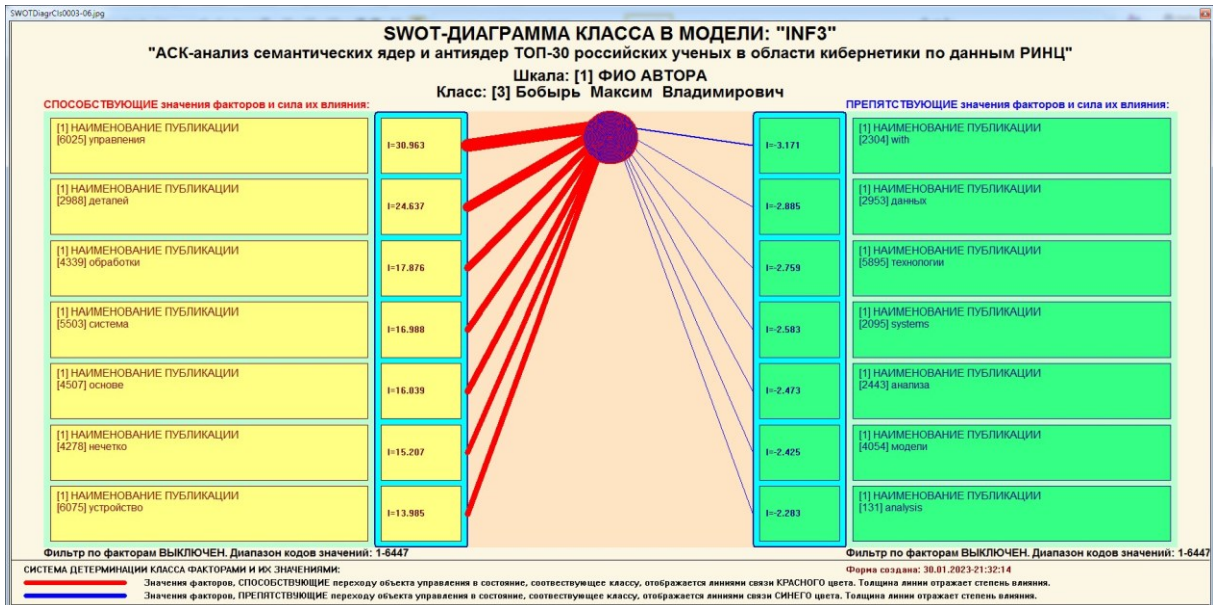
SWOTDiagrCls0003-06.jpg

SWOT-ДИАГРАММА КЛАССА В МОДЕЛИ: "INF3"
"АСК-анализ семантических ядер и антиядер ТОП-30 российских ученых в области кибернетики по данным РИНЦ"
Шкала: [1] ФИО АВТОРА
Класс: [3] Бобырь Максим Владимирович

СПОСОБСТВУЮЩИЕ значения факторов и сила их влияния:

[1] НАИМЕНОВАНИЕ ПУБЛИКАЦИИ
[6025] управления
I=30.963

[1] НАИМЕНОВАНИЕ ПУБЛИКАЦИИ
[2988] деталей
I=24.637

[1] НАИМЕНОВАНИЕ ПУБЛИКАЦИИ
[4339] обработки
I=17.876

[1] НАИМЕНОВАНИЕ ПУБЛИКАЦИИ
[5503] система
I=16.988

[1] НАИМЕНОВАНИЕ ПУБЛИКАЦИИ
[4507] основе
I=16.039

[1] НАИМЕНОВАНИЕ ПУБЛИКАЦИИ
[4278] нечетко
I=15.207

[1] НАИМЕНОВАНИЕ ПУБЛИКАЦИИ
[6075] устройство
I=13.985

ПРЕПЯТСТВУЮЩИЕ значения факторов и сила их влияния:

I=-3.171
[1] НАИМЕНОВАНИЕ ПУБЛИКАЦИИ
[2304] with

I=-2.885
[1] НАИМЕНОВАНИЕ ПУБЛИКАЦИИ
[2953] данных

I=-2.759
[1] НАИМЕНОВАНИЕ ПУБЛИКАЦИИ
[5895] технологии

I=-2.583
[1] НАИМЕНОВАНИЕ ПУБЛИКАЦИИ
[2095] systems

I=-2.473
[1] НАИМЕНОВАНИЕ ПУБЛИКАЦИИ
[2443] анализа

I=-2.425
[1] НАИМЕНОВАНИЕ ПУБЛИКАЦИИ
[4054] модели

I=-2.283
[1] НАИМЕНОВАНИЕ ПУБЛИКАЦИИ
[131] analysis

Фильтр по факторам ВЫКЛЮЧЕН. Диапазон кодов значений: 1-6447
Фильтр по факторам ВЫКЛЮЧЕН. Диапазон кодов значений: 1-6447

СИСТЕМА ДЕТЕРМИНАЦИИ КЛАССА ФАКТОРАМИ И ИХ ЗНАЧЕНИЯМИ:
Форма создана: 30.01.2023-21:32:14
Значения факторов, СПОСОБСТВУЮЩИЕ переходу объекта управления в состояние, соотвествующее классу, отображается линиями связи КРАСНОГО цвета. Толщина линии отражает степень влияния.
Значения факторов, ПРЕПЯТСТВУЮЩИЕ переходу объекта управления в состояние, соотвествующее классу, отображается линиями связи СИНЕГО цвета. Толщина линии отражает степень влияния.